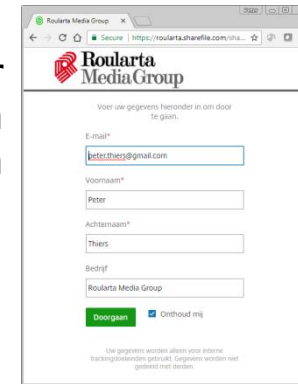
Roularta Media Group ×

Secure | https://roularta.sharefile.com/sha...

Roularta Media Group

Voer uw gegevens hieronder in om door te gaan.

E-mail*

peter.thiers@gmail.com

Voornaam*

Peter

Achternaam*

Thiers

Bedrijf

Roularta Media Group

Doorgaan

Onthoud mij

Uw gegevens worden alleen voor interne trackingdoeleinden gebruikt. Gegevens worden niet gedeeld met derden.